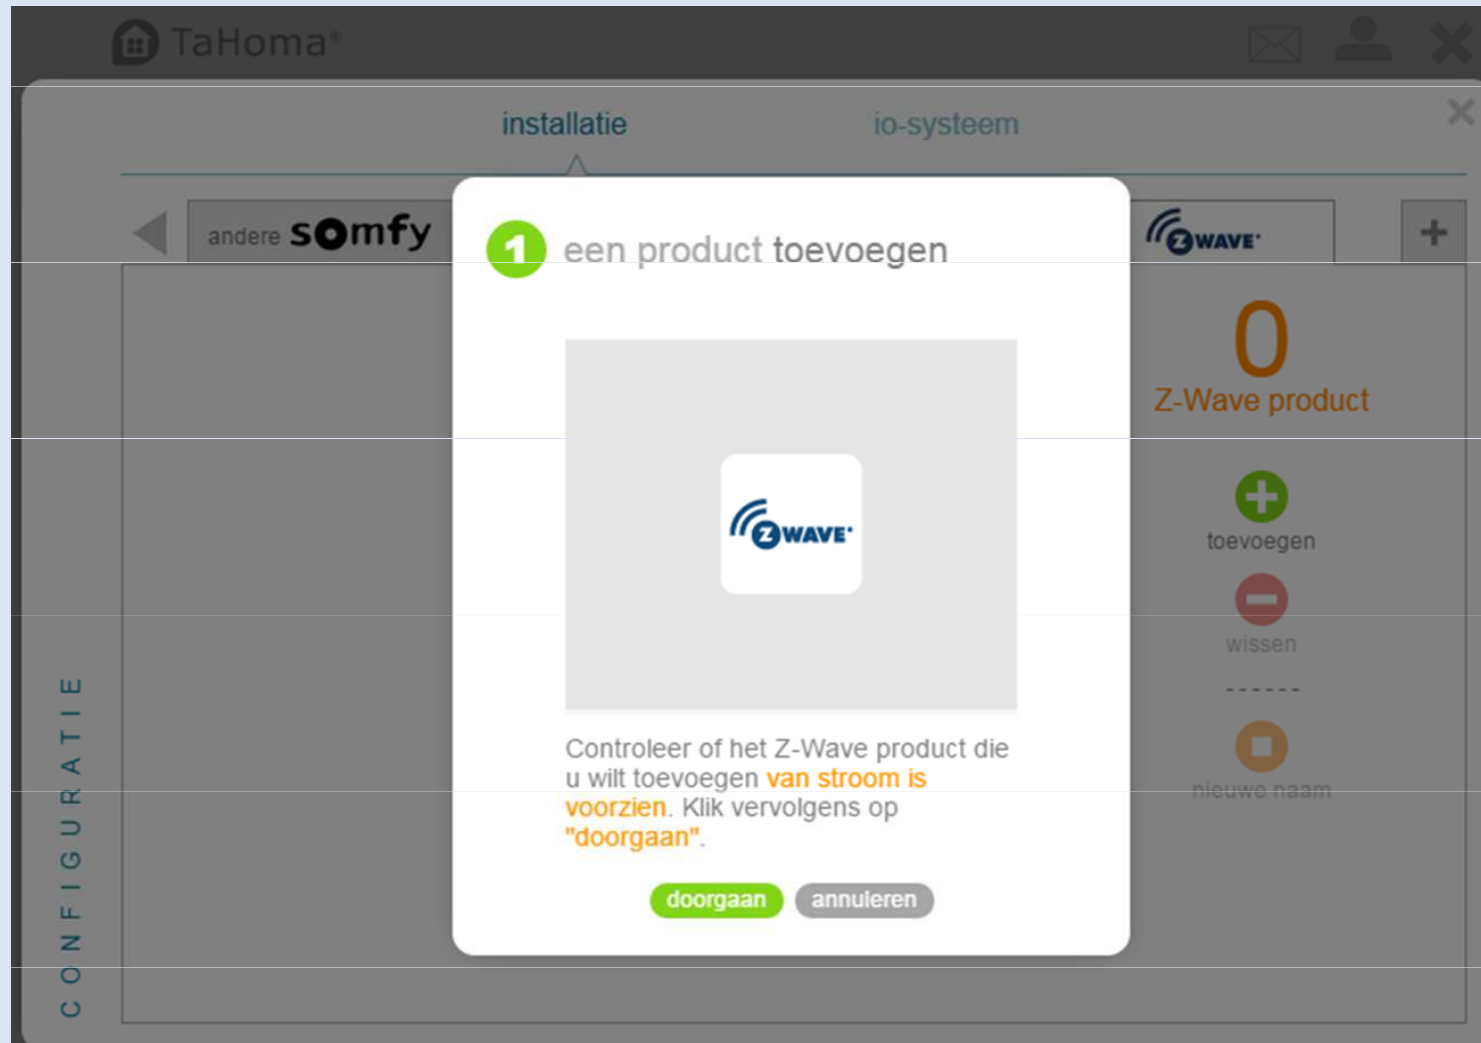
TaHoma®

installatie

io-systeem

andere somfy

ZWAVE

+

1 een product toevoegen

ZWAVE

Controleer of het Z-Wave product die u wilt toevoegen van stroom is voorzien. Klik vervolgens op "doorgaan".

doorgaan annuleren

0
Z-Wave product

toevoegen

wissen

------

nieuwe naam

CONFIGURATIE